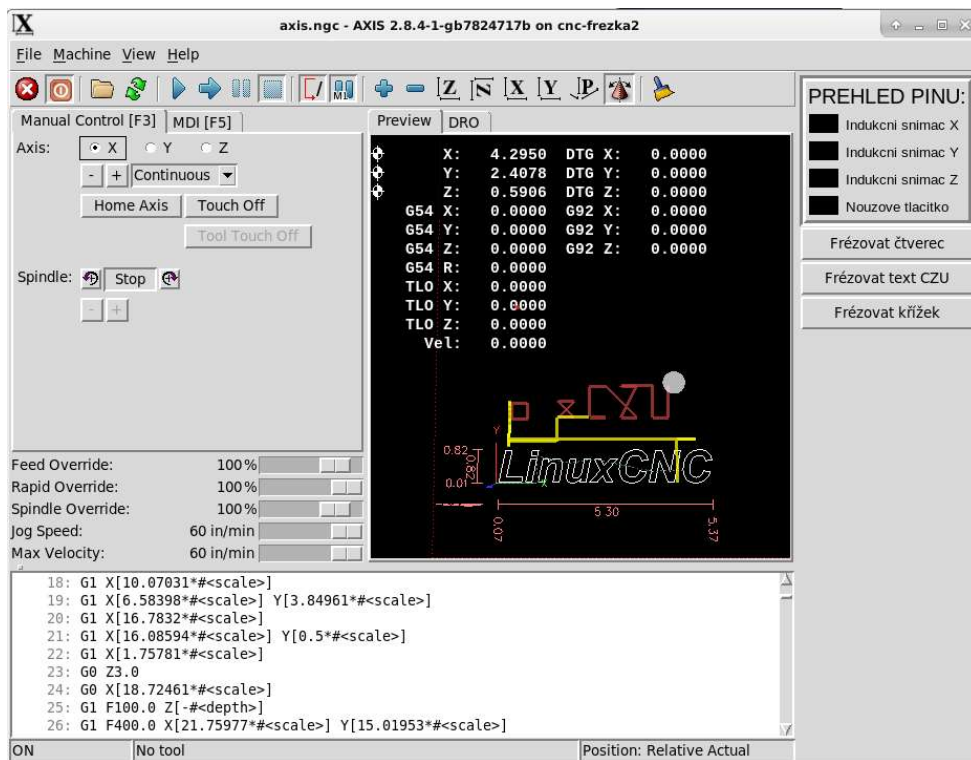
axis.ngc - AXIS 2.8.4-1-gb7824717b on cnc-frezka2

File Machine View Help

Manual Control [F3] MDI [F5]

Axis: X Y Z

- + Continuous

Home Axis Touch Off

Tool Touch Off

Spindle: Stop

- +

Feed Override: 100%
Rapid Override: 100%
Spindle Override: 100%
Jog Speed: 60 in/min
Max Velocity: 60 in/min

Preview DRO

| | | | |
|---|---|---|---|
| X: | 4.2950 | DTG X: | 0.0000 |
| Y: | 2.4078 | DTG Y: | 0.0000 |
| Z: | 0.5906 | DTG Z: | 0.0000 |
| G54 X: | 0.0000 | G92 X: | 0.0000 |
| G54 Y: | 0.0000 | G92 Y: | 0.0000 |
| G54 Z: | 0.0000 | G92 Z: | 0.0000 |
| G54 R: | 0.0000 | | |
| TLO X: | 0.0000 | | |
| TLO Y: | 0.0000 | | |
| TLO Z: | 0.0000 | | |
| Vel: | 0.0000 | | |

0.82 0.82 0.01 LinuxCNC 5.30 0.07 5.37

PREHLED PINU:
Indukcni snimac X
Indukcni snimac Y
Indukcni snimac Z
Nouzove tlacitko

Frézovat čtverec
Frézovat text CZU
Frézovat křížek

18: G1 X[10.07031*#<scale>]
19: G1 X[6.58398*#<scale>] Y[3.84961*#<scale>]
20: G1 X[16.7832*#<scale>]
21: G1 X[16.08594*#<scale>] Y[0.5*#<scale>]
22: G1 X[1.75781*#<scale>]
23: G0 Z3.0
24: G0 X[18.72461*#<scale>]
25: G1 F100.0 Z[-#<depth>]
26: G1 F400.0 X[21.75977*#<scale>] Y[15.01953*#<scale>]

ON No tool Position: Relative Actual